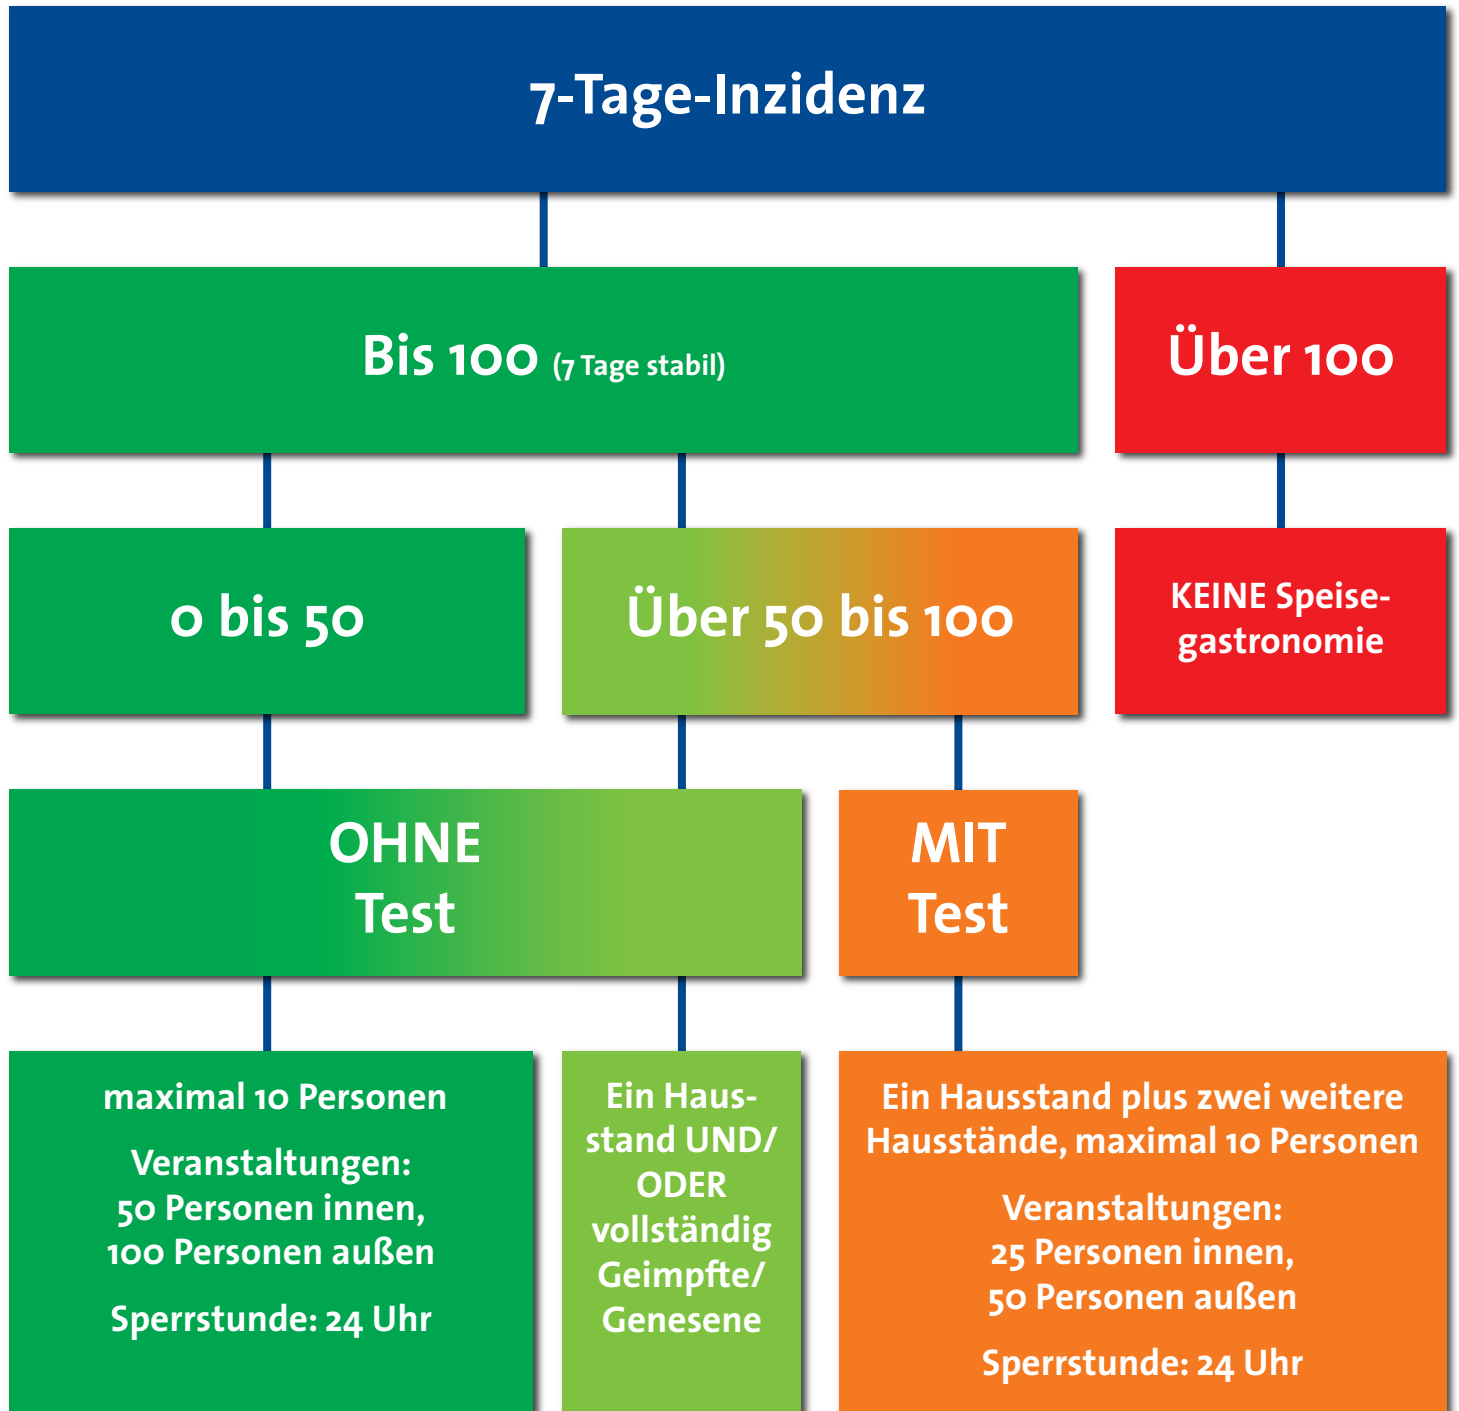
7-Tage-Inzidenz

Bis 100 (7 Tage stabil)

Über 100

0 bis 50

Über 50 bis 100

KEINE Speisegastronomie

OHNE Test

MIT Test

maximal 10 Personen

Veranstaltungen: 50 Personen innen, 100 Personen außen

Sperrstunde: 24 Uhr

Ein Hausstand UND/ ODER vollständig Geimpfte/ Genesene

Ein Hausstand plus zwei weitere Hausstände, maximal 10 Personen

Veranstaltungen: 25 Personen innen, 50 Personen außen

Sperrstunde: 24 Uhr